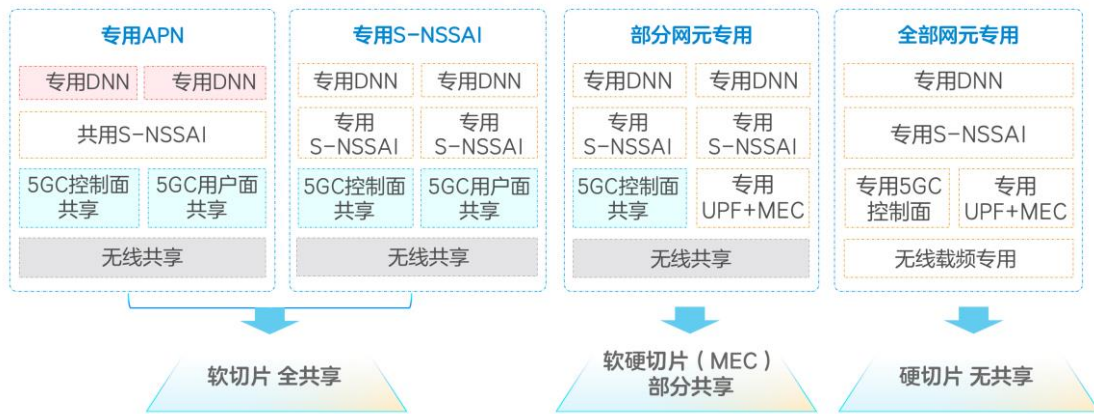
专用APN

专用DNN | 专用DNN

共用S-NSSAI

5GC控制面共享 | 5GC用户面共享

无线共享

专用S-NSSAI

专用DNN | 专用DNN

专用S-NSSAI | 专用S-NSSAI

5GC控制面共享 | 5GC用户面共享

无线共享

部分网元专用

专用DNN | 专用DNN

专用S-NSSAI | 专用S-NSSAI

5GC控制面共享 | 专用UPF+MEC

无线共享

全部网元专用

专用DNN

专用S-NSSAI

专用5GC控制面 | 专用UPF+MEC

无线载频专用

软切片 全共享

软硬切片（MEC）部分共享

硬切片 无共享